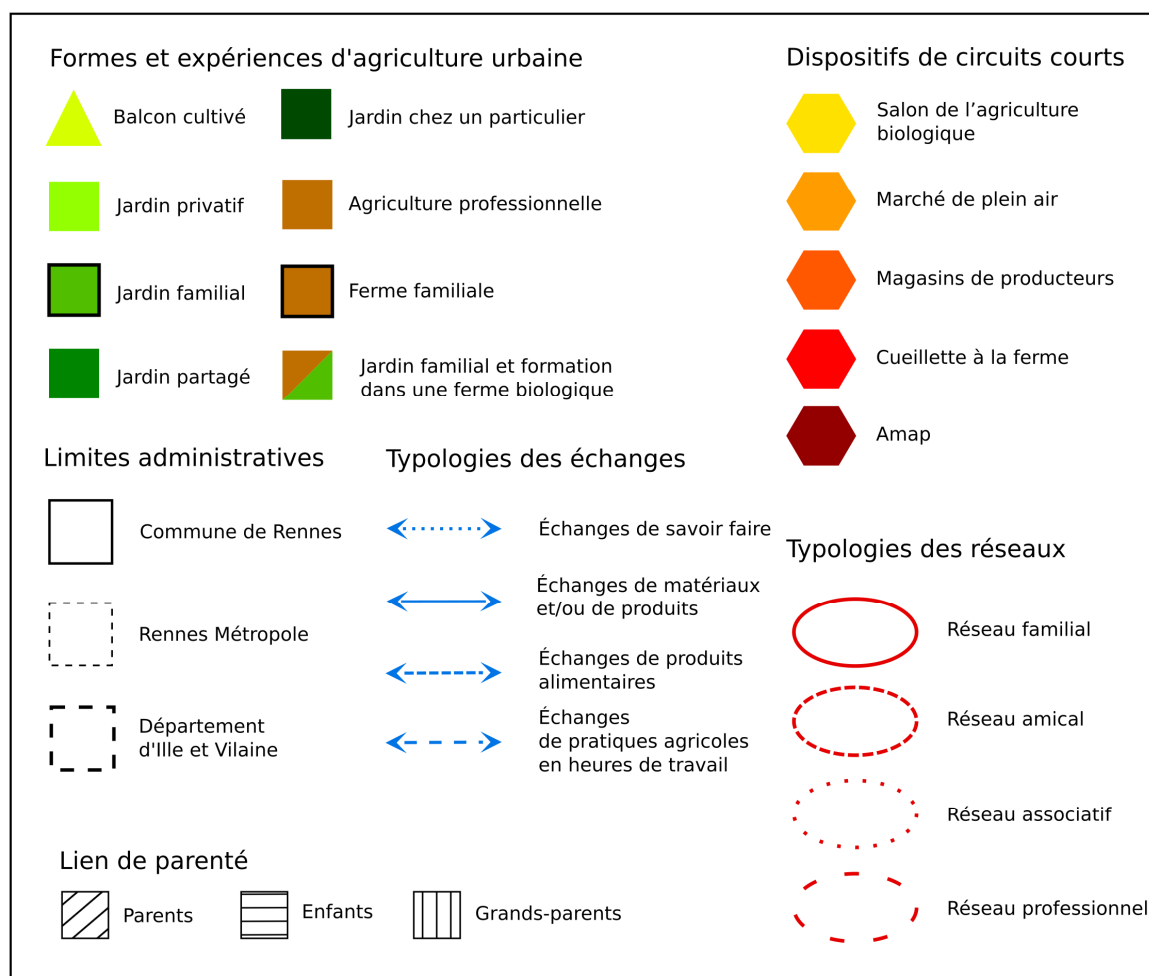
Formes et expériences d'agriculture urbaine

Balcon cultivé

Jardin chez un particulier

Jardin privatif

Agriculture professionnelle

Jardin familial

Ferme familiale

Jardin partagé

Jardin familial et formation dans une ferme biologique

Dispositifs de circuits courts

Salon de l'agriculture biologique

Marché de plein air

Magasins de producteurs

Cueillette à la ferme

Amap

Limites administratives

Commune de Rennes

Rennes Métropole

Département d'Ille et Vilaine

Typologies des échanges

Échanges de savoir faire

Échanges de matériaux et/ou de produits

Échanges de produits alimentaires

Échanges de pratiques agricoles en heures de travail

Typologies des réseaux

Réseau familial

Réseau amical

Réseau associatif

Réseau professionnel

Lien de parenté

Parents

Enfants

Grands-parents